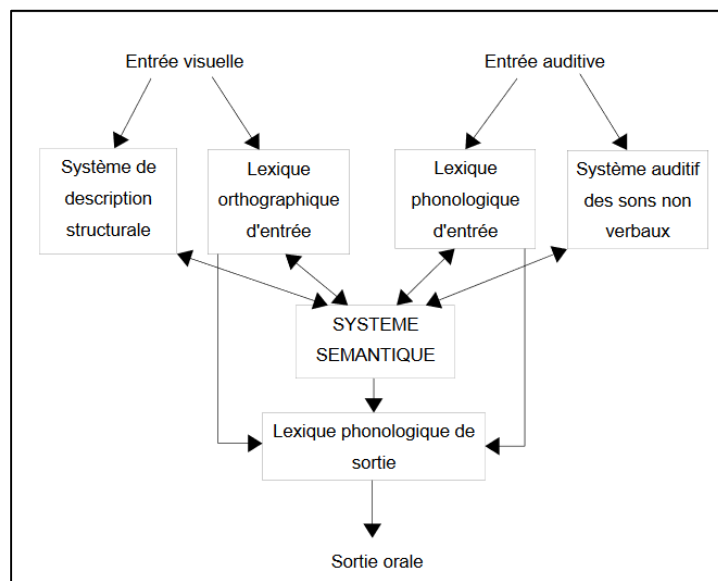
Entrée visuelle

Entrée auditive

Système de description structurale

Lexique orthographique d'entrée

Lexique phonologique d'entrée

Système auditif des sons non verbaux

SYSTEME SEMANTIQUE

Lexique phonologique de sortie

Sortie orale